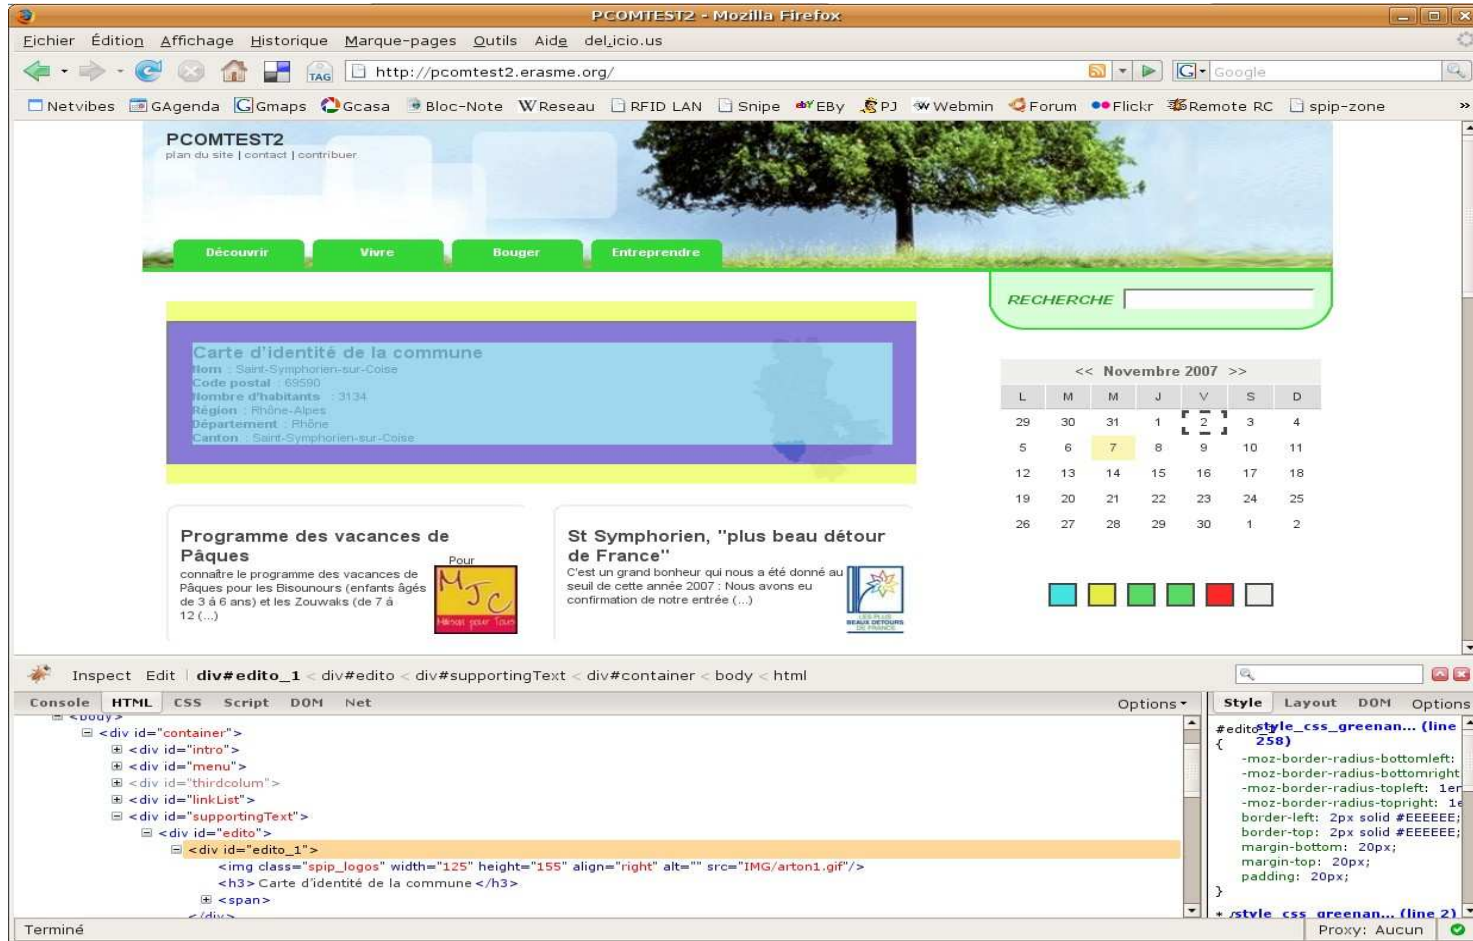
PCOMTEST2 - Mozilla Firefox

Fichier Édition Affichage Historique Marque-pages Outils Aide del.icio.us

TAG http://pcomtest2.erasme.org/ Google

Netvibes GAgenda Gmaps Gcasa Bloc-Note Reseau RFID LAN Snipe EBy PJ Webmin Forum Flickr Remote RC spip-zone »

PCOMTEST2
plan du site | contact | contribuer

Découvrir Vivre Bouger Entreprendre

RECHERCHE

Carte d'identité de la commune
Nom : Saint-Symphorien-sur-Coise
Code postal : 69590
Nombre d'habitants : 3134
Région : Rhône-Alpes
Département : Rhône
Canton : Saint-Symphorien-sur-Coise

<< Novembre 2007 >>

| L | M | M | J | V | S | D |
|---|---|---|---|---|---|---|
| 29 | 30 | 31 | 1 | 2 | 3 | 4 |
| 5 | 6 | 7 | 8 | 9 | 10 | 11 |
| 12 | 13 | 14 | 15 | 16 | 17 | 18 |
| 19 | 20 | 21 | 22 | 23 | 24 | 25 |
| 26 | 27 | 28 | 29 | 30 | 1 | 2 |

Programme des vacances de Pâques
Pour connaître le programme des vacances de Pâques pour les Bisounours (enfants âgés de 3 à 6 ans) et les Zouwaks (de 7 à 12 (...)

MJC
Loisirs pour Tous

St Symphorien, "plus beau détour de France"
C'est un grand bonheur qui nous a été donné au seuil de cette année 2007 : Nous avons eu confirmation de notre entrée (...)

LES PLUS BEAUX DÉTOURS DE FRANCE

Inspect Edit div#edito_1 < div#edito < div#supportingText < div#container < body < html

Console HTML CSS Script DOM Net Options

<body>
<div id="container">
<div id="intro">
<div id="menu">
<div id="thirdcolum">
<div id="linkList">
<div id="supportingText">
<div id="edito">
<div id="edito_1">
<img class="spip_logos" width="125" height="155" align="right" alt="" src="IMG/arton1.gif"/>
<h3>Carte d'identité de la commune</h3>
<span>
</div>

Style Layout DOM Options
#edito_1 style_css_greenan... (line 258)
{
-moz-border-radius-bottomleft:
-moz-border-radius-bottomright
-moz-border-radius-topleft: 1em
-moz-border-radius-topright: 1e
border-left: 2px solid #EEEEEE;
border-top: 2px solid #EEEEEE;
margin-bottom: 20px;
margin-top: 20px;
padding: 20px;
}
* style_css_greenan... (line 2)

Terminé Proxy: Aucun